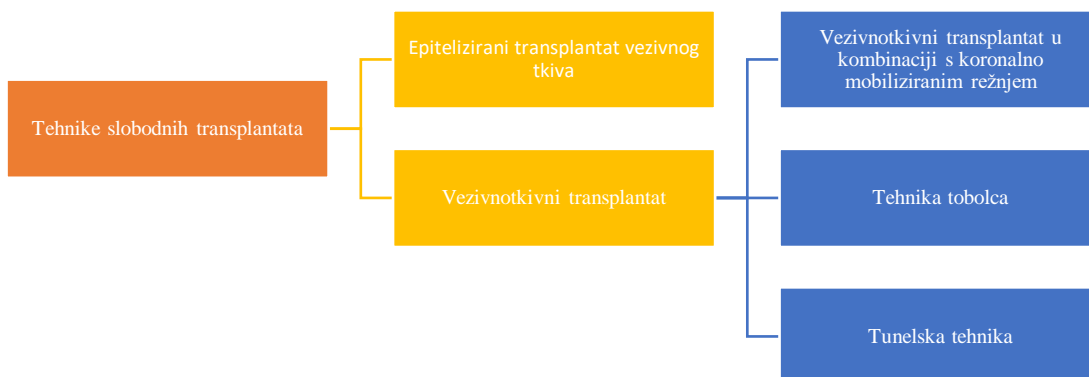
Tehnike slobodnih transplantata

Epitelizirani transplantat vezivnog tkiva

Vezivnotkivni transplantat

Vezivnotkivni transplantat u kombinaciji s koronalno mobiliziranim režnjem

Tehnika tobolca

Tunelska tehnika